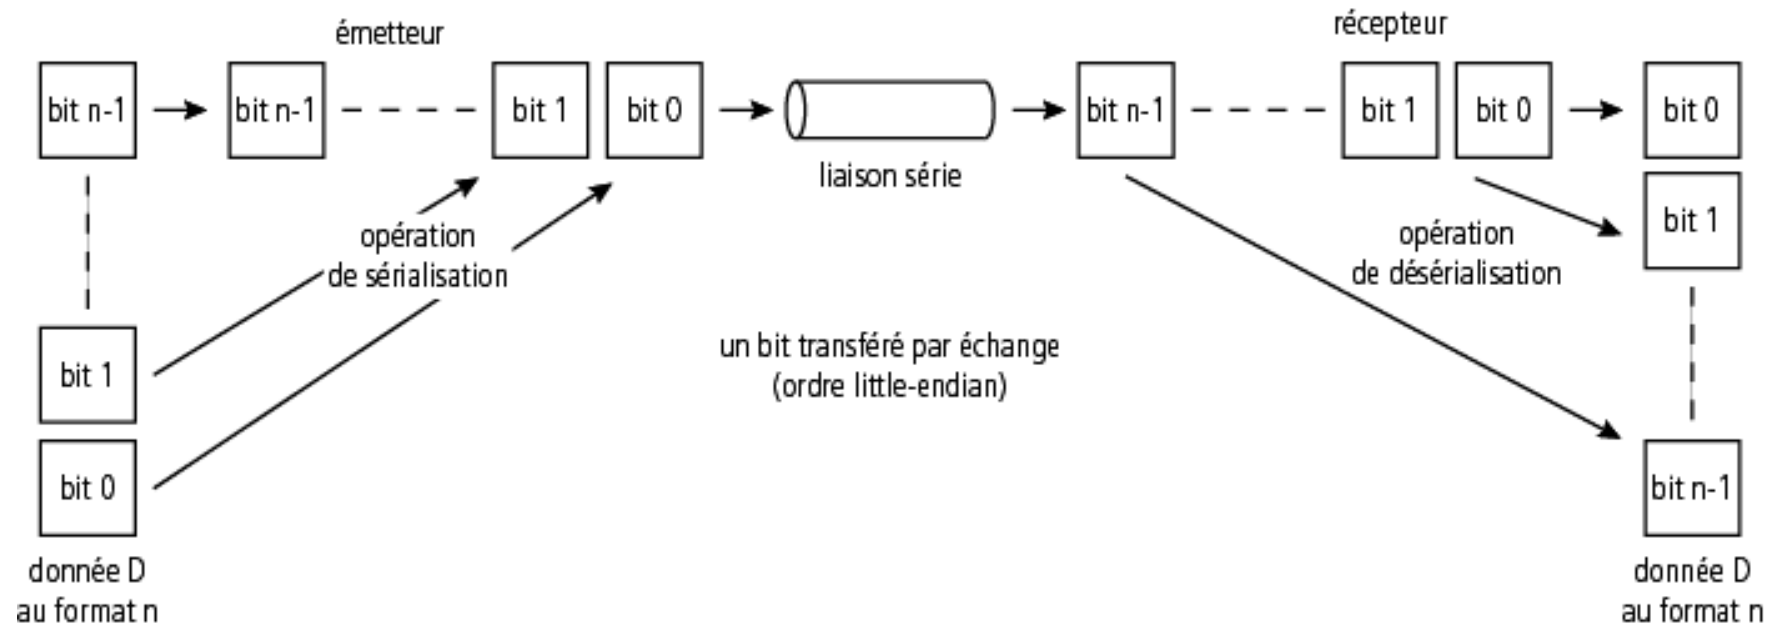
émetteur

récepteur

bit n-1

bit n-1

bit 1

bit 0

bit n-1

bit 1

bit 0

bit 0

liaison série

bit 1

opération de sérialisation

opération de désérialisation

un bit transféré par échange (ordre little-endian)

bit 1

bit 0

bit n-1

donnée D au format n

donnée D au format n